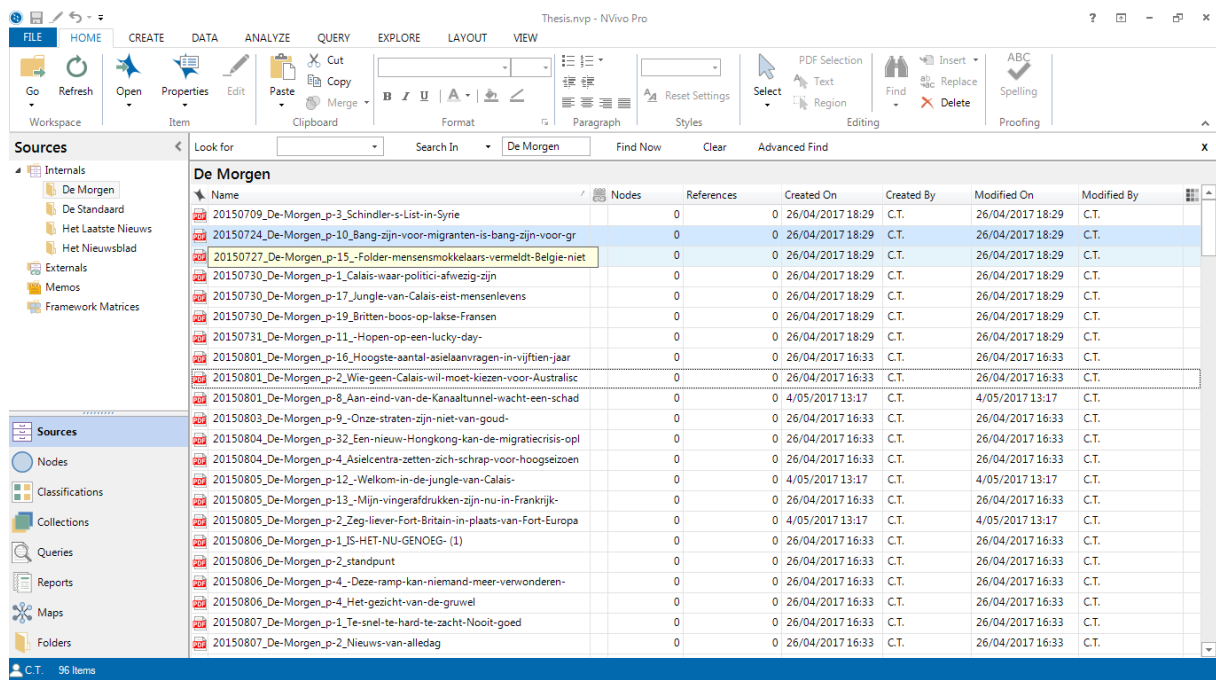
Thesis.nvp - NVivo Pro

FILE HOME CREATE DATA ANALYZE QUERY EXPLORE LAYOUT VIEW

Go Refresh Open Properties Edit Paste Cut Copy Merge PDF Selection Text Region Find Insert Replace Delete Spelling Reset Settings Select
Workspace Item Clipboard Format Paragraph Styles Editing Proofing

Sources
Internals
De Morgen
De Standaard
Het Laatste Nieuws
Het Nieuwsblad
Externals
Memos
Framework Matrices

Look for Search In De Morgen Find Now Clear Advanced Find

De Morgen

| Name | Nodes | References | Created On | Created By | Modified On | Modified By |
|---|---|---|---|---|---|---|
| 20150709_De-Morgen_p-3_Schindler-s-List-in-Syrie | 0 | 0 | 26/04/2017 18:29 | C.T. | 26/04/2017 18:29 | C.T. |
| 20150724_De-Morgen_p-10_Bang-zijn-voor-migranten-is-bang-zijn-voor-gr | 0 | 0 | 26/04/2017 18:29 | C.T. | 26/04/2017 18:29 | C.T. |
| 20150727_De-Morgen_p-15_-Folder-mensensmokkelaars-vermeldt-Belgie-niet | 0 | 0 | 26/04/2017 18:29 | C.T. | 26/04/2017 18:29 | C.T. |
| 20150730_De-Morgen_p-1_Calais-waar-politici-afwezig-zijn | 0 | 0 | 26/04/2017 18:29 | C.T. | 26/04/2017 18:29 | C.T. |
| 20150730_De-Morgen_p-17_Jungle-van-Calais-eist-mensenlevens | 0 | 0 | 26/04/2017 18:29 | C.T. | 26/04/2017 18:29 | C.T. |
| 20150730_De-Morgen_p-19_Britten-boos-op-lakse-Fransen | 0 | 0 | 26/04/2017 18:29 | C.T. | 26/04/2017 18:29 | C.T. |
| 20150731_De-Morgen_p-11_-Hopen-op-een-lucky-day- | 0 | 0 | 26/04/2017 18:29 | C.T. | 26/04/2017 18:29 | C.T. |
| 20150801_De-Morgen_p-16_Hoogste-aantal-asielaanvragen-in-vijftien-jaar | 0 | 0 | 26/04/2017 16:33 | C.T. | 26/04/2017 16:33 | C.T. |
| 20150801_De-Morgen_p-2_Wie-geen-Calais-wil-moet-kiezen-voor-Australisc | 0 | 0 | 26/04/2017 16:33 | C.T. | 26/04/2017 16:33 | C.T. |
| 20150801_De-Morgen_p-8_Aan-eind-van-de-Kanaaltunnel-wacht-een-schad | 0 | 0 | 4/05/2017 13:17 | C.T. | 4/05/2017 13:17 | C.T. |
| 20150803_De-Morgen_p-9_-Onze-straten-zijn-niet-van-goud- | 0 | 0 | 26/04/2017 16:33 | C.T. | 26/04/2017 16:33 | C.T. |
| 20150804_De-Morgen_p-32_Een-nieuw-Hongkong-kan-de-migratiecrisis-opl | 0 | 0 | 26/04/2017 16:33 | C.T. | 26/04/2017 16:33 | C.T. |
| 20150804_De-Morgen_p-4_Asielcentra-zetten-zich-schrap-voor-hoogseizoen | 0 | 0 | 26/04/2017 16:33 | C.T. | 26/04/2017 16:33 | C.T. |
| 20150805_De-Morgen_p-12_-Welkom-in-de-jungle-van-Calais- | 0 | 0 | 4/05/2017 13:17 | C.T. | 4/05/2017 13:17 | C.T. |
| 20150805_De-Morgen_p-13_-Mijn-vingerafdrukken-zijn-nu-in-Frankrijk- | 0 | 0 | 26/04/2017 16:33 | C.T. | 26/04/2017 16:33 | C.T. |
| 20150805_De-Morgen_p-2_Zeg-liever-Fort-Britain-in-plaats-van-Fort-Europa | 0 | 0 | 4/05/2017 13:17 | C.T. | 4/05/2017 13:17 | C.T. |
| 20150806_De-Morgen_p-1_IS-HET-NU-GENOEG- (1) | 0 | 0 | 26/04/2017 16:33 | C.T. | 26/04/2017 16:33 | C.T. |
| 20150806_De-Morgen_p-2_standpunt | 0 | 0 | 26/04/2017 16:33 | C.T. | 26/04/2017 16:33 | C.T. |
| 20150806_De-Morgen_p-4_-Deze-ramp-kan-niemand-meer-verwonderen- | 0 | 0 | 26/04/2017 16:33 | C.T. | 26/04/2017 16:33 | C.T. |
| 20150806_De-Morgen_p-4_Het-gezicht-van-de-gruwel | 0 | 0 | 26/04/2017 16:33 | C.T. | 26/04/2017 16:33 | C.T. |
| 20150807_De-Morgen_p-1_Te-snel-te-hard-te-zacht-Nooit-goed | 0 | 0 | 26/04/2017 16:33 | C.T. | 26/04/2017 16:33 | C.T. |
| 20150807_De-Morgen_p-2_Nieuws-van-alledag | 0 | 0 | 26/04/2017 16:33 | C.T. | 26/04/2017 16:33 | C.T. |

Sources
Nodes
Classifications
Collections
Queries
Reports
Maps
Folders

C.T. 96 Items